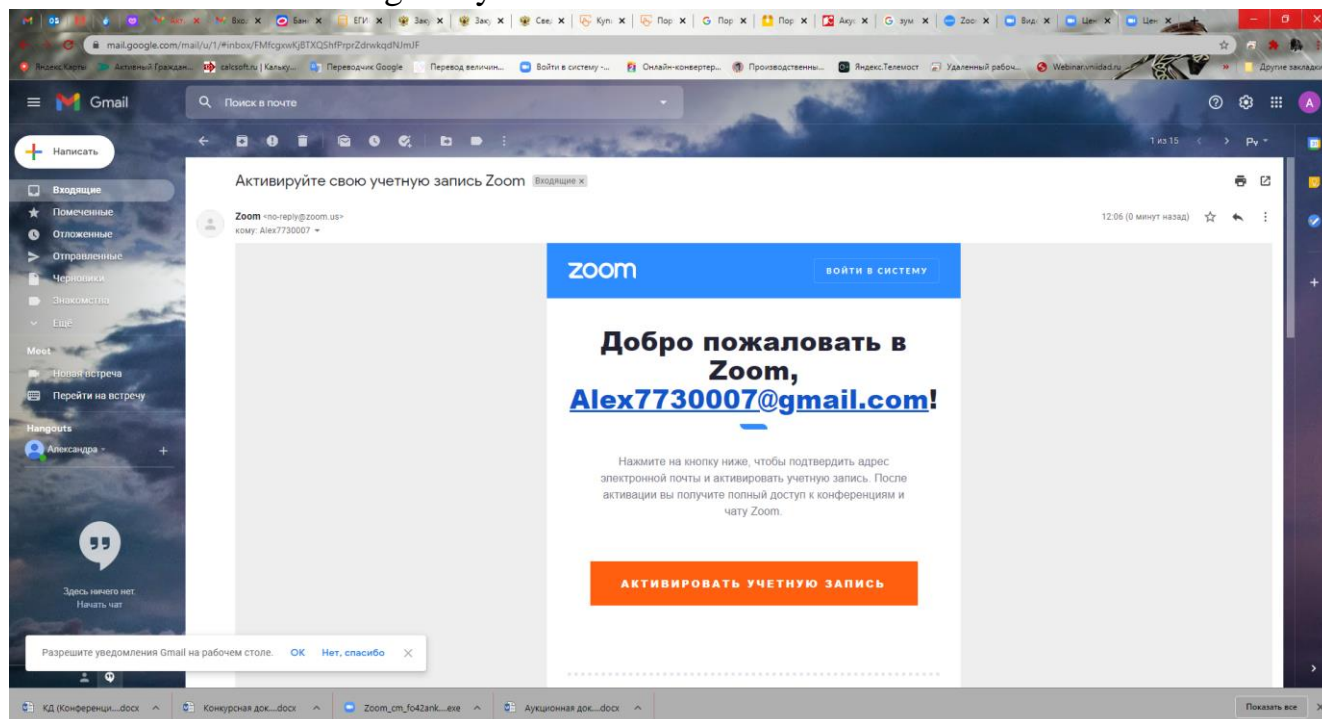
mail.google.com/mail/u/1/#inbox/FMfcgxwKjBTXQShfPrprZdrwkqdNJmJF

Яндекс.Карты Активный Граждан... calcsoft.ru | Кальку... Переводчик Google Перевод величин... Войти в систему -... Онлайн-конвертер... Производственны... Яндекс.Телемост Удаленный рабоч... Webinar.vniidad.ru Другие закладки

Gmail

Поиск в почте

Написать

Входящие
Помеченные
Отложенные
Отправленные
Черновики
Знакомства
Ещё

Meet
Новая встреча
Перейти на встречу

Hangouts
Александра

Здесь ничего нет.
Начать чат

1 из 15

Активируйте свою учетную запись Zoom Входящие ×

Zoom <no-reply@zoom.us>
кому: Alex7730007

12:06 (0 минут назад)

zoom

ВОЙТИ В СИСТЕМУ

Добро пожаловать в Zoom, Alex7730007@gmail.com!

Нажмите на кнопку ниже, чтобы подтвердить адрес электронной почты и активировать учетную запись. После активации вы получите полный доступ к конференциям и чату Zoom.

АКТИВИРОВАТЬ УЧЕТНУЮ ЗАПИСЬ

Разрешите уведомления Gmail на рабочем столе. OK Нет, спасибо

КД (Конференци....docx
Конкурсная док....docx
Zoom_cm_fo42ank....exe
Аукционная док....docx
Показать все